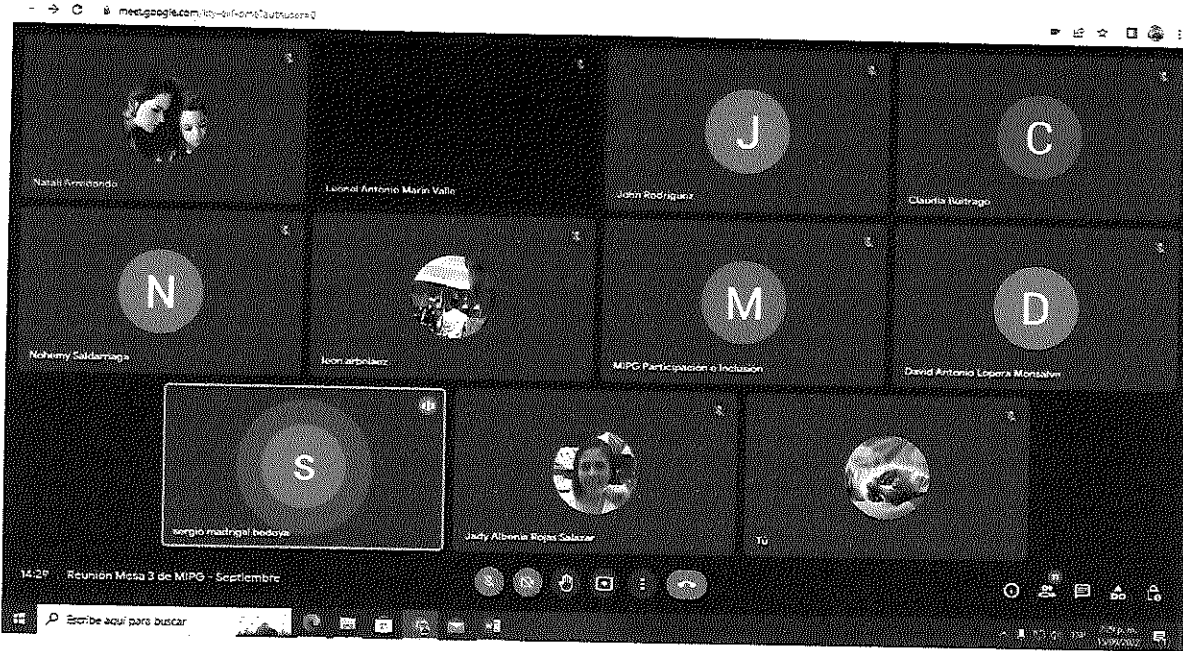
meet.google.com/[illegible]?authuser=0

J

C

Natali Arredondo

Leonel Antonio Marin Valle

John Rodriguez

Claudia Buitrago

N

M

D

Nohemy Saldarriaga

leon arbelaez

MIPG Participación e Inclusión

David Antonio Lopera Monsalve

S

sergio madrigal bedoya

Jady Albenia Rojas Salazar

Tú

14:29 Reunión Mesa 3 de MIPG - Septiembre

Escribe aquí para buscar

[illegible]